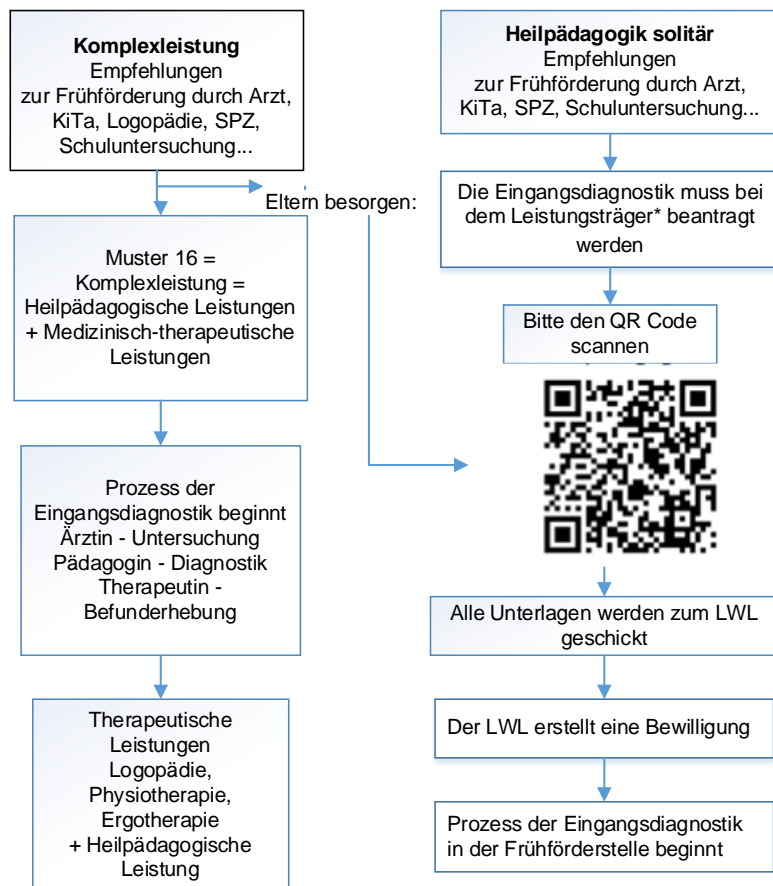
**Komplexleistung**
Empfehlungen zur Frühförderung durch Arzt, KiTa, Logopädie, SPZ, Schuluntersuchung...

Eltern besorgen:

Muster 16 = Komplexleistung = Heilpädagogische Leistungen + Medizinisch-therapeutische Leistungen

Prozess der Eingangsdiagnostik beginnt
Ärztin - Untersuchung
Pädagogin - Diagnostik
Therapeutin - Befunderhebung

Therapeutische Leistungen
Logopädie, Physiotherapie, Ergotherapie
+ Heilpädagogische Leistung

**Heilpädagogik solitär**
Empfehlungen zur Frühförderung durch Arzt, KiTa, SPZ, Schuluntersuchung...

Die Eingangsdiagnostik muss bei dem Leistungsträger* beantragt werden

Bitte den QR Code scannen

Alle Unterlagen werden zum LWL geschickt

Der LWL erstellt eine Bewilligung

Prozess der Eingangsdiagnostik in der Frühförderstelle beginnt